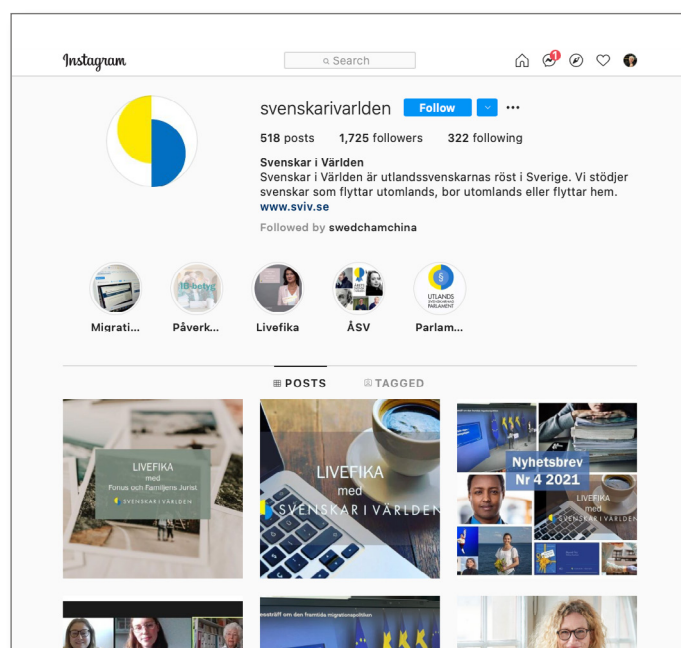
Instagram

Search

1

svenskarivarlden Follow

518 posts 1,725 followers 322 following

Svenskar i Världen
Svenskar i Världen är utlandssvenskarnas röst i Sverige. Vi stödjer svenskar som flyttar utomlands, bor utomlands eller flyttar hem.
www.sviv.se

Followed by swedchamchina

10 betyg

UTLANDS PARLAMENT

Migrati... Påverk... Livefika ÅSV Parlam...

POSTS TAGGED

LIVEFIKA med Ponus och Familjens Jurist SVENSKAR I VÄRLDEN

LIVEFIKA med SVENSKAR I VÄRLDEN

Nyhetsbrev Nr 4 2021

LIVEFIKA med SVENSKAR I VÄRLDEN

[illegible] om den framtida migrationspolitiken